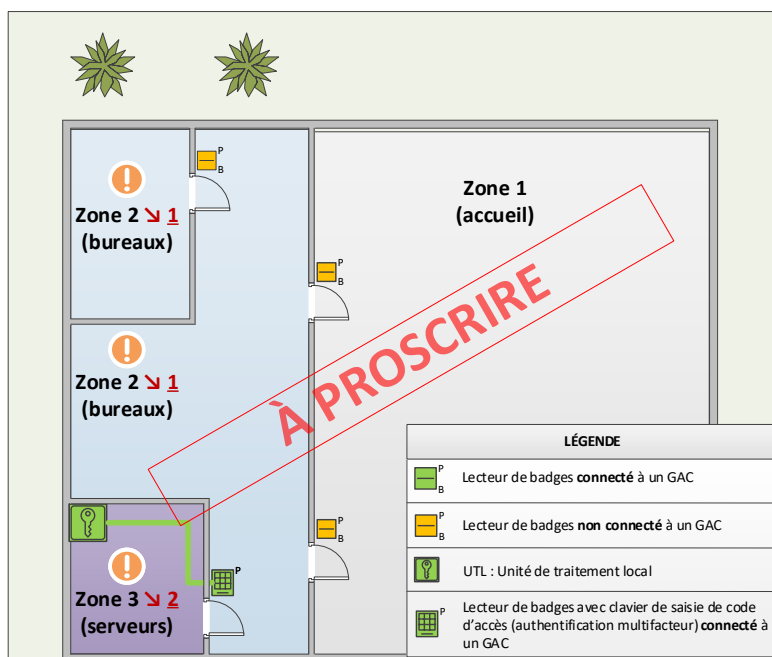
Zone 1
(accueil)

P
B

Zone 2 ↘ 1
(bureaux)

P
B

Zone 2 ↘ 1
(bureaux)

P
B

À PROSCRIRE

Zone 3 ↘ 2
(serveurs)

P

| LÉGENDE | |
|---|---|
| P B | Lecteur de badges **connecté** à un GAC |
| P B | Lecteur de badges **non connecté** à un GAC |
| | UTL : Unité de traitement local |
| P | Lecteur de badges avec clavier de saisie de code d'accès (authentification multifacteur) **connecté** à un GAC |